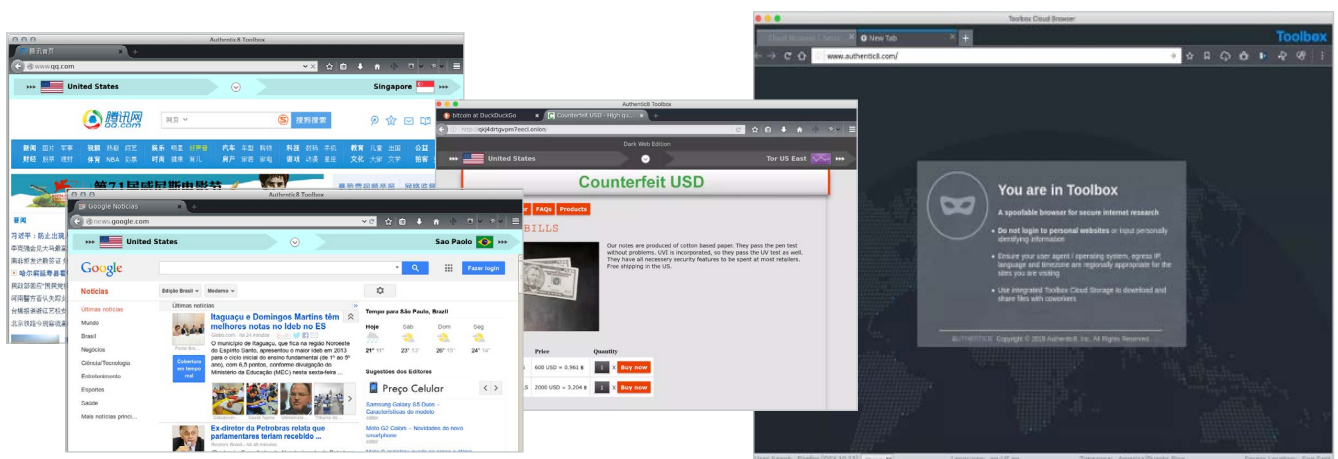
Authentic8 Toolbox

腾讯首页

www.qq.com

United States

Singapore

腾讯网 QQ.COM

网页

搜狗搜索

新闻 图片 军事
财经 股票 理财
视频 热剧 综艺
体育 NBA 彩票
娱乐 明星 时尚 健康
汽车 车型 购物
房产 家居 家电
科技 数码 手机
游戏 动漫 星座
教育 儿童 出国
文化 大家 文学
公益
招商

第71届威尼斯电影节

Authentic8 Toolbox

Google Notícias

news.google.com

United States

Sao Paolo

Google

Fazer login

Notícias

Edição Brasil

Moderno

Últimas notícias

Mundo

Brasil

Negócios

Ciência/Tecnologia

Entretenimento

Esportes

Saúde

Mais notícias princi...

Últimas notícias

Itaguaçu e Domingos Martins têm melhores notas no Ideb no ES

Gazeta online - Há 24 minutos

O município de Itaguaçu, que fica na região Noroeste do Espírito Santo, apresentou o maior índice em 2013 para o ciclo inicial do ensino fundamental (de 1° ao 5° ano), com 6,5 pontos, conforme divulgação do Ministério da Educação (MEC) nesta sexta-feira ...

Cobertura em tempo real

Ex-diretor da Petrobras relata que parlamentares teriam recebido ...

Tempo para São Paulo, Brazil

Hoje

Sáb

Dom

Seg

21° 11°

23° 13°

26° 15°

24° 14°

Sugestões dos Editores

Preço Celular

Samsung Galaxy S5 Duos - Características do modelo

Moto G2 Colors - Novidades do novo smartphone

Authentic8 Toolbox

bitcoin at DuckDuckGo

Counterfeit USD - High qu...

http://qkj4drtgvpm7eecl.onion/

Dark Web Edition

United States

Tor US East

Counterfeit USD

FAQs

Products

BILLS

Our notes are produced of cotton based paper. They pass the pen test without problems. UVI is incorporated, so they pass the UV test as well. They have all necessary security features to be spent at most retailers. Free shipping in the US.

Price

Quantity

600 USD = 0.961 ฿

Buy now

2000 USD = 3.204 ฿

Buy now

Toolbox Cloud Browser

New Tab

www.authentic8.com/

Toolbox

You are in Toolbox

A spoofable browser for secure internet research

Do not login to personal websites or input personally identifying information

Ensure your user agent / operating system, egress IP, language and timezone are regionally appropriate for the sites you are visiting

Use integrated Toolbox Cloud Storage to download and share files with coworkers

AUTHENTIC8 Copyright © 2018 Authentic8, Inc. All Rights Reserved.